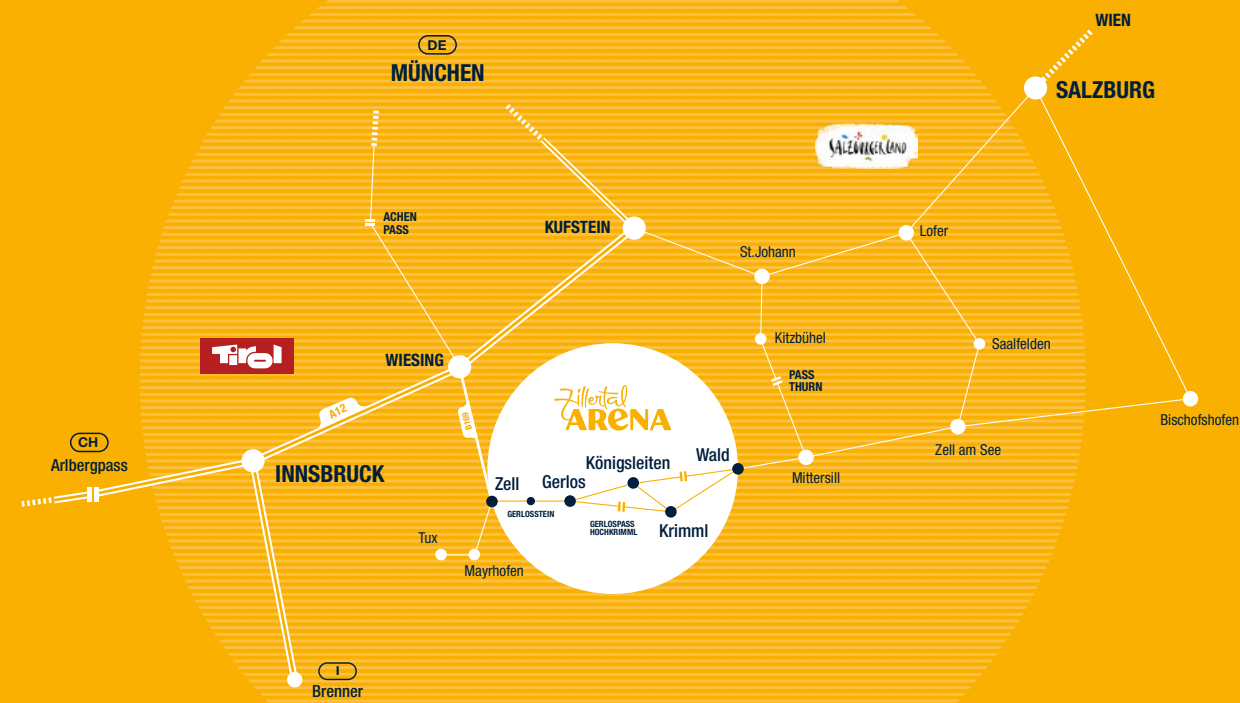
WIEN

DE
MÜNCHEN

SALZBURG

SALZBURGERLAND

ACHEN PASS

KUFSTEIN

St.Johann

Lofer

Tirol

Kitzbühel

Saalfelden

WIESING

PASS THURN

B169

Zillertal ARENA

Bischofshofen

A12

CH
Arlbergpass

INNSBRUCK

Wald

Königsleiten

Zell

Gerlos

Zell am See

Mittersill

GERLOSSTEIN

GERLOSPASS HOCHKRIMML

Krimml

Tux

Mayrhofen

I
Brenner